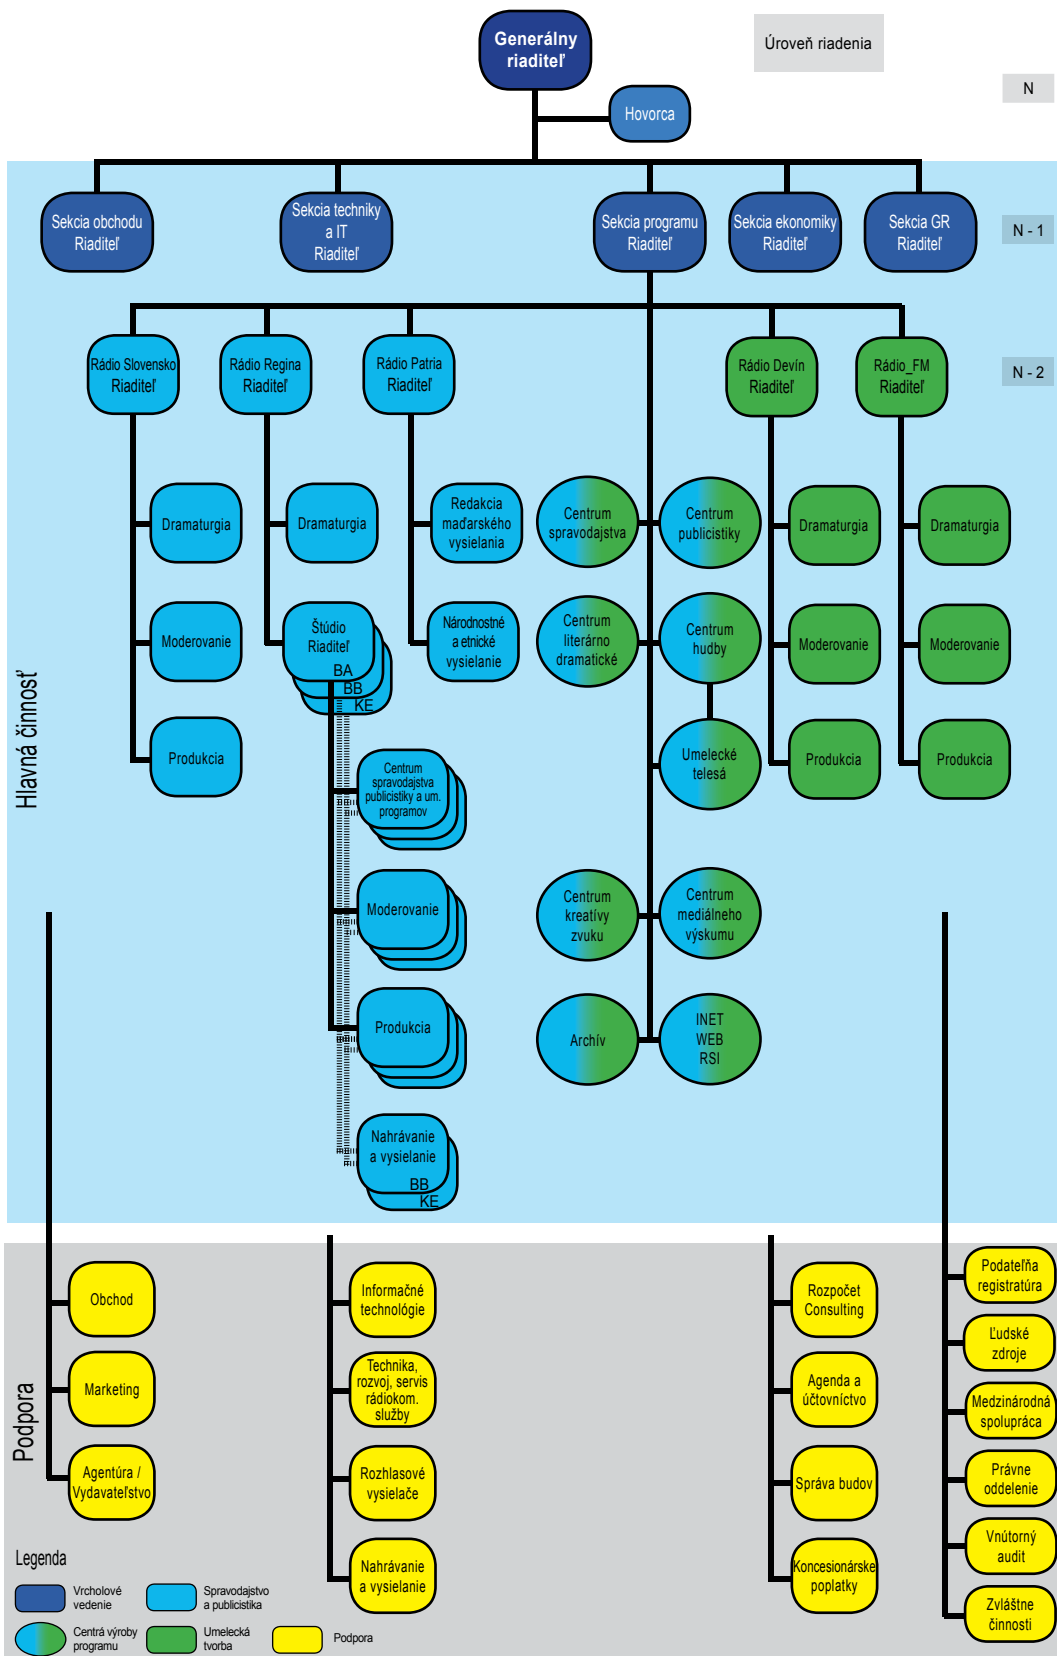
Generálny riaditeľ

Úroveň riadenia

N

Hovorca

Sekcia obchodu Riaditeľ

Sekcia techniky a IT Riaditeľ

Sekcia programu Riaditeľ

Sekcia ekonomiky Riaditeľ

Sekcia GR Riaditeľ

N - 1

Rádio Slovensko Riaditeľ

Rádio Regina Riaditeľ

Rádio Patria Riaditeľ

Rádio Devín Riaditeľ

Rádio_FM Riaditeľ

N - 2

Hlavná činnosť

Dramaturgia

Dramaturgia

Redakcia maďarského vysielania

Centrum spravodajstva

Centrum publicistiky

Dramaturgia

Dramaturgia

Moderovanie

Štúdio Riaditeľ BA BB KE

Národnostné a etnické vysielanie

Centrum literárno dramatické

Centrum hudby

Moderovanie

Moderovanie

Produkcia

Umelecké telesá

Produkcia

Produkcia

Centrum spravodajstva publicistiky a um. programov

Moderovanie

Centrum kreatívy zvuku

Centrum mediálneho výskumu

Produkcia

Archív

INET WEB RSI

Nahrávanie a vysielanie BB KE

Podpora

Obchod

Marketing

Agentúra / Vydavateľstvo

Informačné technológie

Technika, rozvoj, servis rádiokom. služby

Rozhlasové vysielače

Nahrávanie a vysielanie

Rozpočet Consulting

Agenda a účtovníctvo

Správa budov

Koncesionárske poplatky

Podateľňa registratúra

Ľudské zdroje

Medzinárodná spolupráca

Právne oddelenie

Vnútorný audit

Zvláštne činnosti

Legenda

Vrcholové vedenie

Spravodajstvo a publicistika

Centrá výroby programu

Umelecká tvorba

Podpora